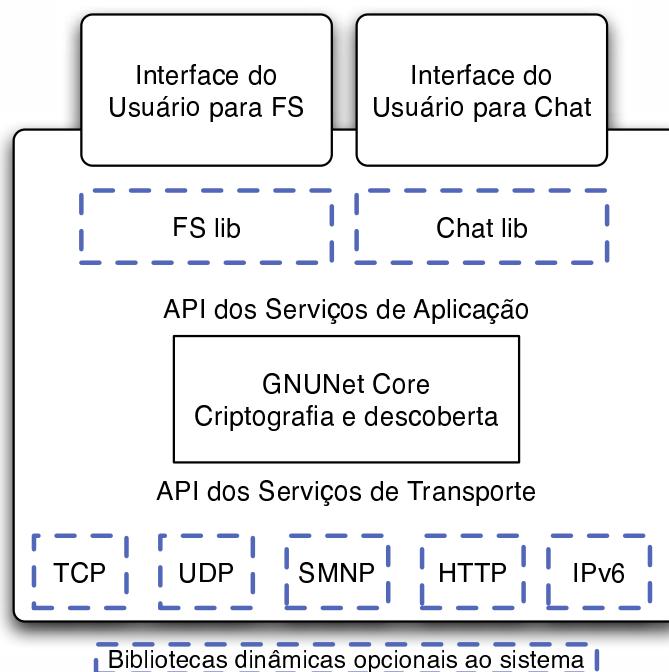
Interface do Usuário para FS

Interface do Usuário para Chat

FS lib

Chat lib

API dos Serviços de Aplicação

GNUNet Core
Criptografia e descoberta

API dos Serviços de Transporte

TCP

UDP

SMNP

HTTP

IPv6

Bibliotecas dinâmicas opcionais ao sistema